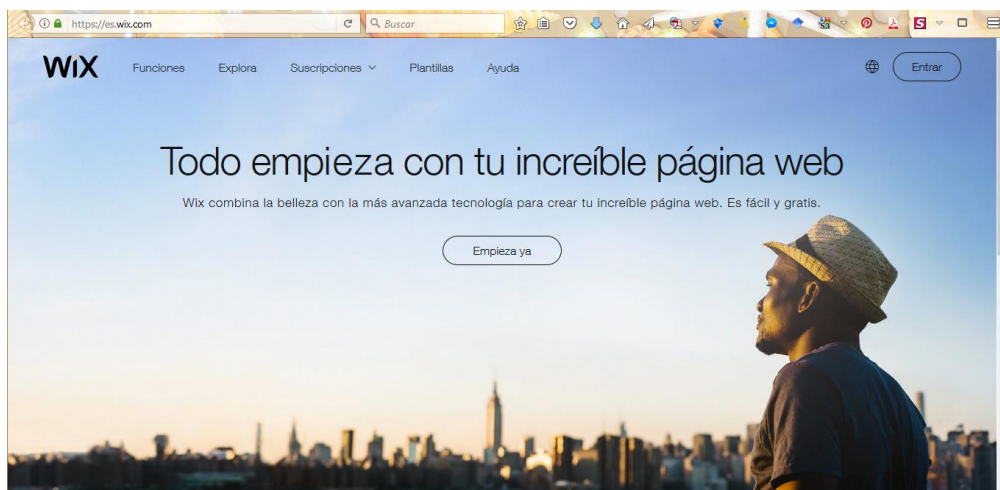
https://es.wix.com

Buscar

WIX Funciones Explora Suscripciones Plantillas Ayuda Entrar

Todo empieza con tu increíble página web

Wix combina la belleza con la más avanzada tecnología para crear tu increíble página web. Es fácil y gratis.

Empieza ya